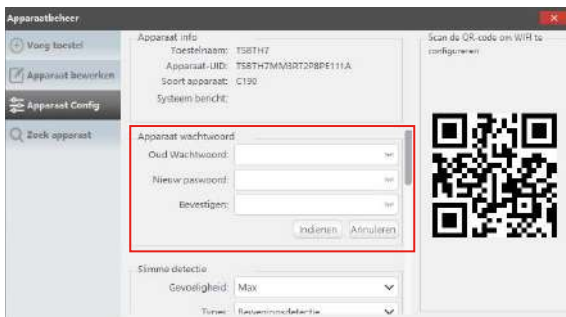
Apparaatbeheer

Voeg toestel

Apparaat bewerken

Apparaat Config

Zoek apparaat

Apparaat info

Toestelnaam: TSBTH7

Apparaat-UID: TSBTH7MMBRT2PBPE111A

Soort apparaat: C190

Systeem bericht:

Apparaat wachtwoord

Oud Wachtwoord:

Nieuw paswoord:

Bevestigen:

Indienen

Annuleren

Slimme detectie

Gevoeligheid: Max

Type: Bewegingsdetectie

Scan de QR-code om WIFI te configureren